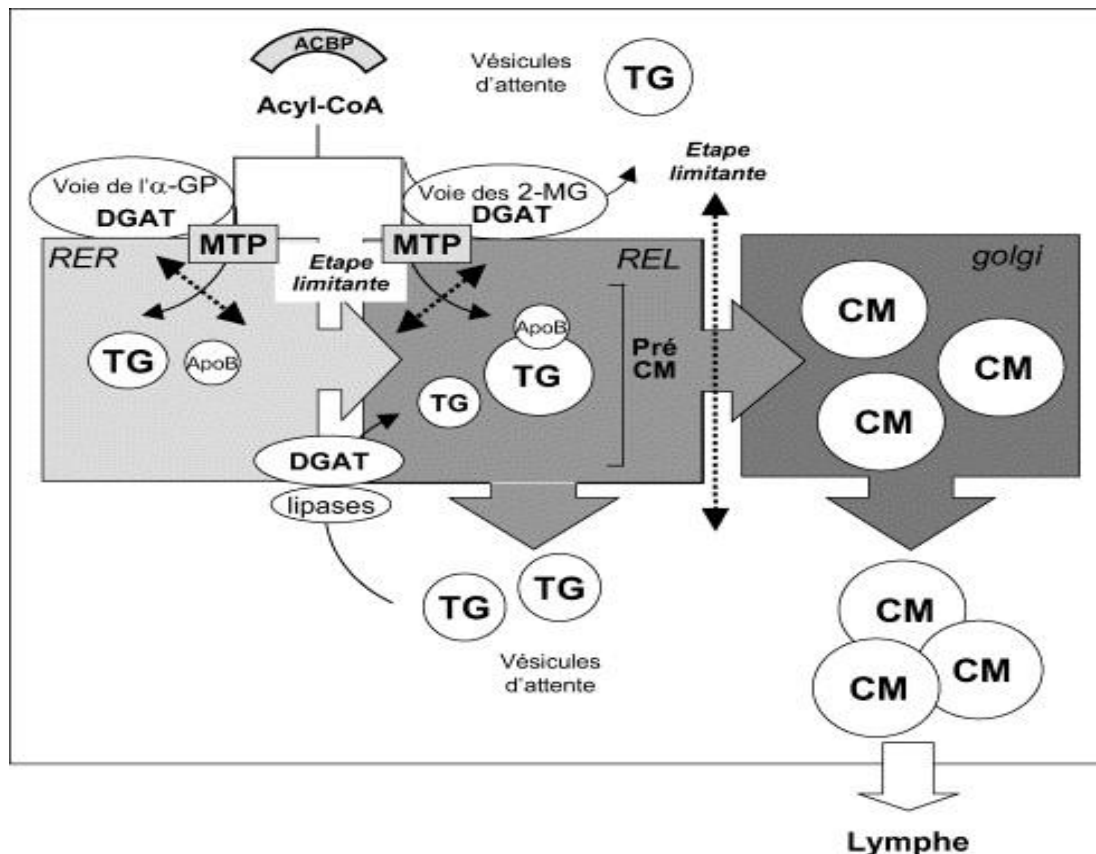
ACBP

Acyl-CoA

Vésicules d'attente

TG

Etape limitante

Voie de l'$\alpha$-GP DGAT

Voie des 2-MG DGAT

MTP

MTP

RER

Etape limitante

REL

golgi

TG

ApoB

ApoB

TG

Pré CM

TG

CM

CM

CM

DGAT

lipases

TG

TG

Vésicules d'attente

CM

CM

CM

Lymphe